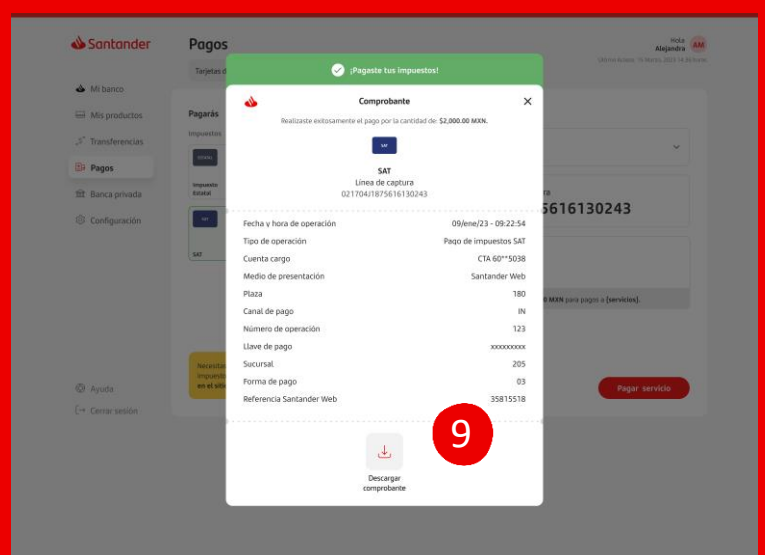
Santander

Pagos

Tarjetas d

Hola Alejandra AM

Último Acceso: 15 Marzo, 2023 14:30 hrs

Mi banco
Mis productos
Transferencias
Pagos
Banca privada
Configuración

Pagarás

Impuestos

Impuesto Estatal

SAT

Ayuda
Cerrar sesión

¡Pagaste tus impuestos!

Comprobante

Realizaste exitosamente el pago por la cantidad de: $2,000.00 MXN.

SAT

SAT
Línea de captura
021704/1875616130243

| | |
|---|---|
| Fecha y hora de operación | 09/ene/23 - 09:22:54 |
| Tipo de operación | Pago de impuestos SAT |
| Cuenta cargo | CTA 60**5038 |
| Medio de presentación | Santander Web |
| Plaza | 180 |
| Canal de pago | IN |
| Número de operación | 123 |
| Llave de pago | xxxxxxxxx |
| Sucursal | 205 |
| Forma de pago | 03 |
| Referencia Santander Web | 35815518 |

9

Descargar comprobante

5616130243

0 MXN para pago a (servicios).

Pagar servicio